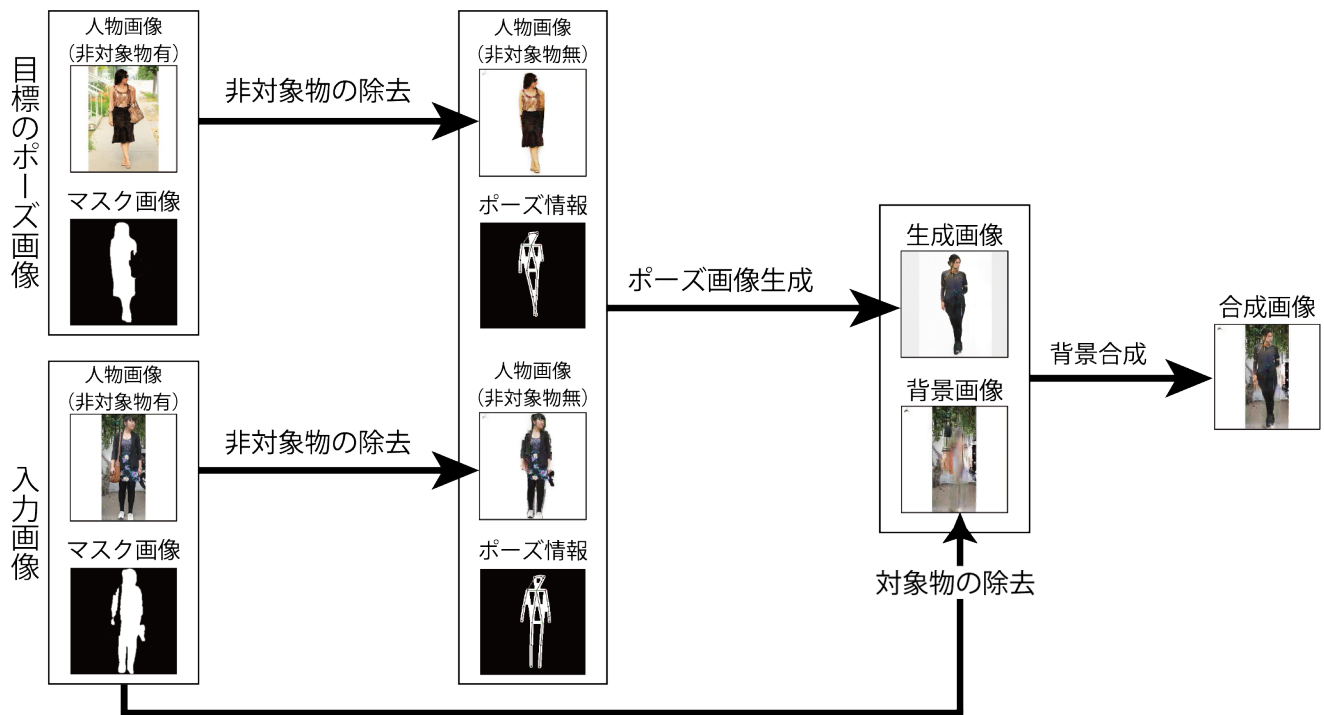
目標のポーズ画像

人物画像
(非対象物有)

マスク画像

非対象物の除去

人物画像
(非対象物無)

ポーズ情報

ポーズ画像生成

生成画像

背景画像

背景合成

合成画像

入力画像

人物画像
(非対象物有)

マスク画像

非対象物の除去

人物画像
(非対象物無)

ポーズ情報

対象物の除去